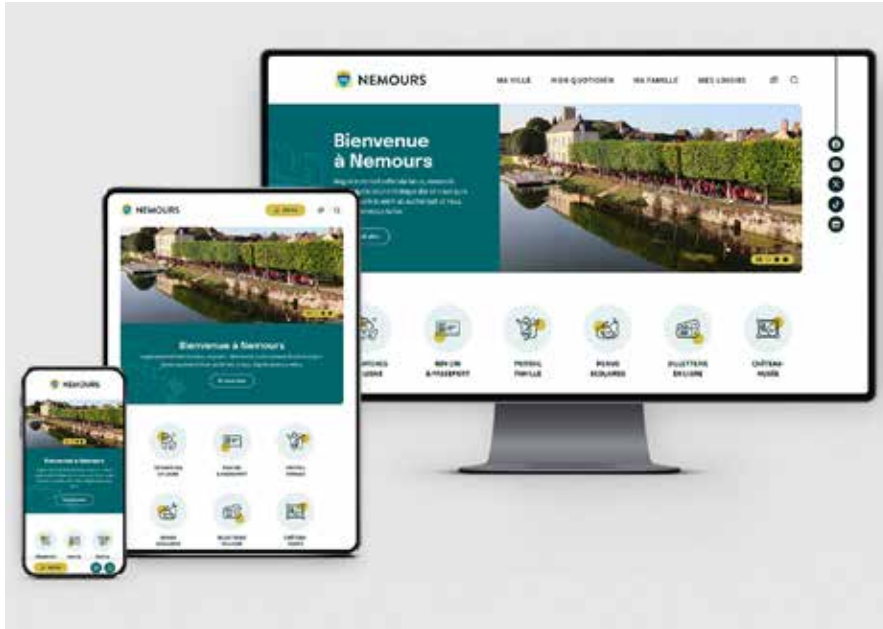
NEMOURS

MA VILLE MON QUOTIDIEN MA FAMILLE MES LOISIRS

Bienvenue à Nemours

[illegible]

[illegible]

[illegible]

RDV CNI & PASSEPORT

PORTAIL FAMILLE

BOURSES SCOLAIRES

BILLETTERIE EN LIGNE

CHÂTEAU-MUSÉE

NEMOURS

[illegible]

Bienvenue à Nemours

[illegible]

NEMOURS

Bienvenue à Nemours

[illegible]